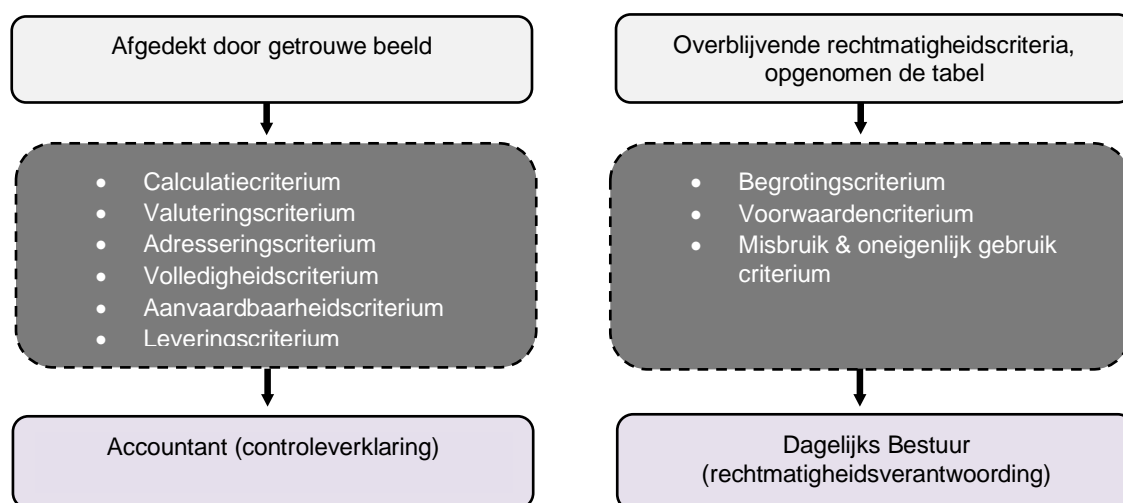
Afgedekt door getrouwe beeld

- Calculatiecriterium
- Valuteringscriterium
- Adresseringscriterium
- Volledigheidscriterium
- Aanvaardbaarheidscriterium
- Leveringscriterium

Accountant (controleverklaring)

Overblijvende rechtmatigheidscriteria, opgenomen de tabel

- Begrotingscriterium
- Voorwaardencriterium
- Misbruik & oneigenlijk gebruik criterium

Dagelijks Bestuur (rechtmatigheidsverantwoording)